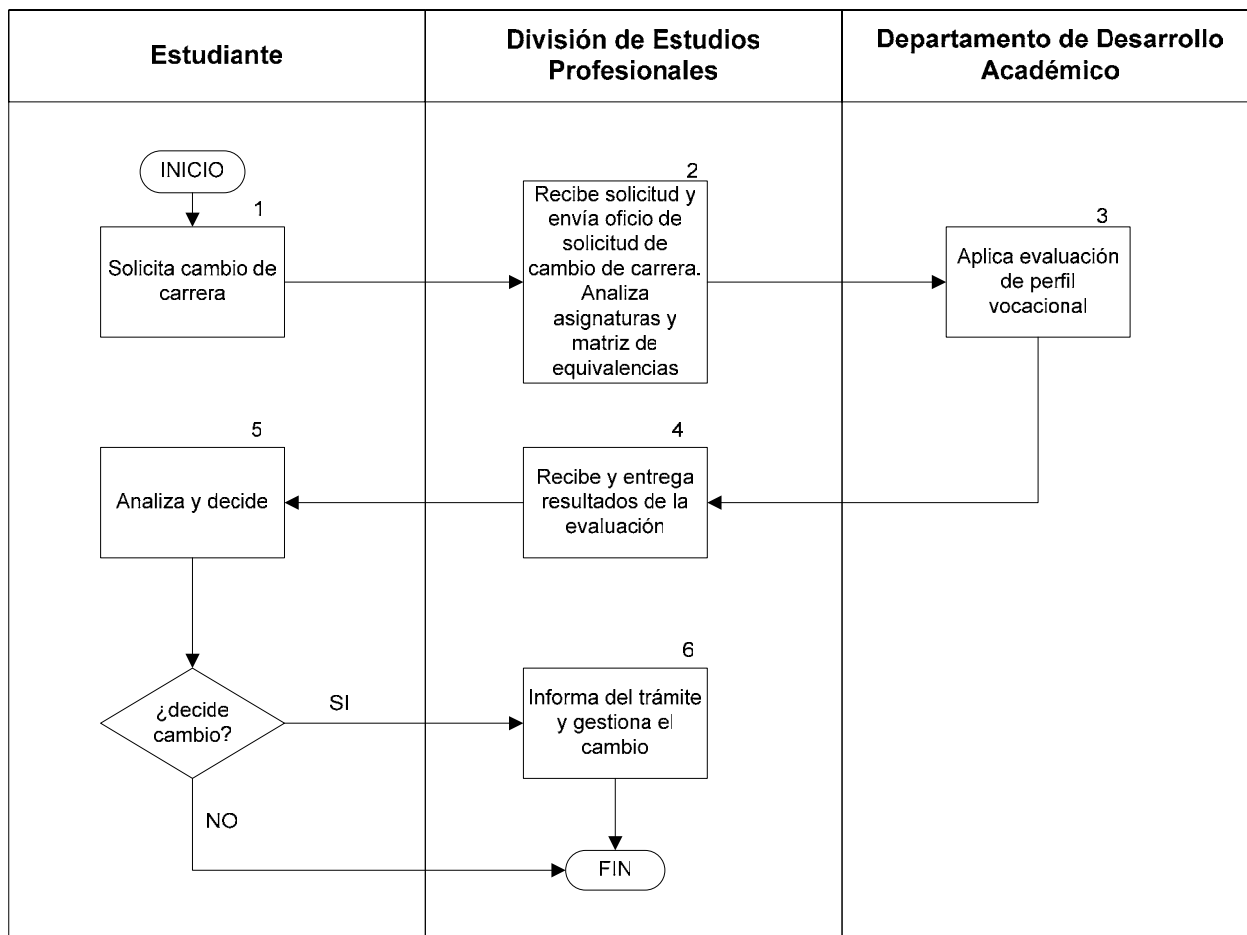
Estudiante

División de Estudios Profesionales

Departamento de Desarrollo Académico

INICIO

1

Solicita cambio de carrera

2

Recibe solicitud y envía oficio de solicitud de cambio de carrera. Analiza asignaturas y matriz de equivalencias

3

Aplica evaluación de perfil vocacional

5

Analiza y decide

4

Recibe y entrega resultados de la evaluación

6

¿decide cambio?

SI

Informa del trámite y gestiona el cambio

NO

FIN